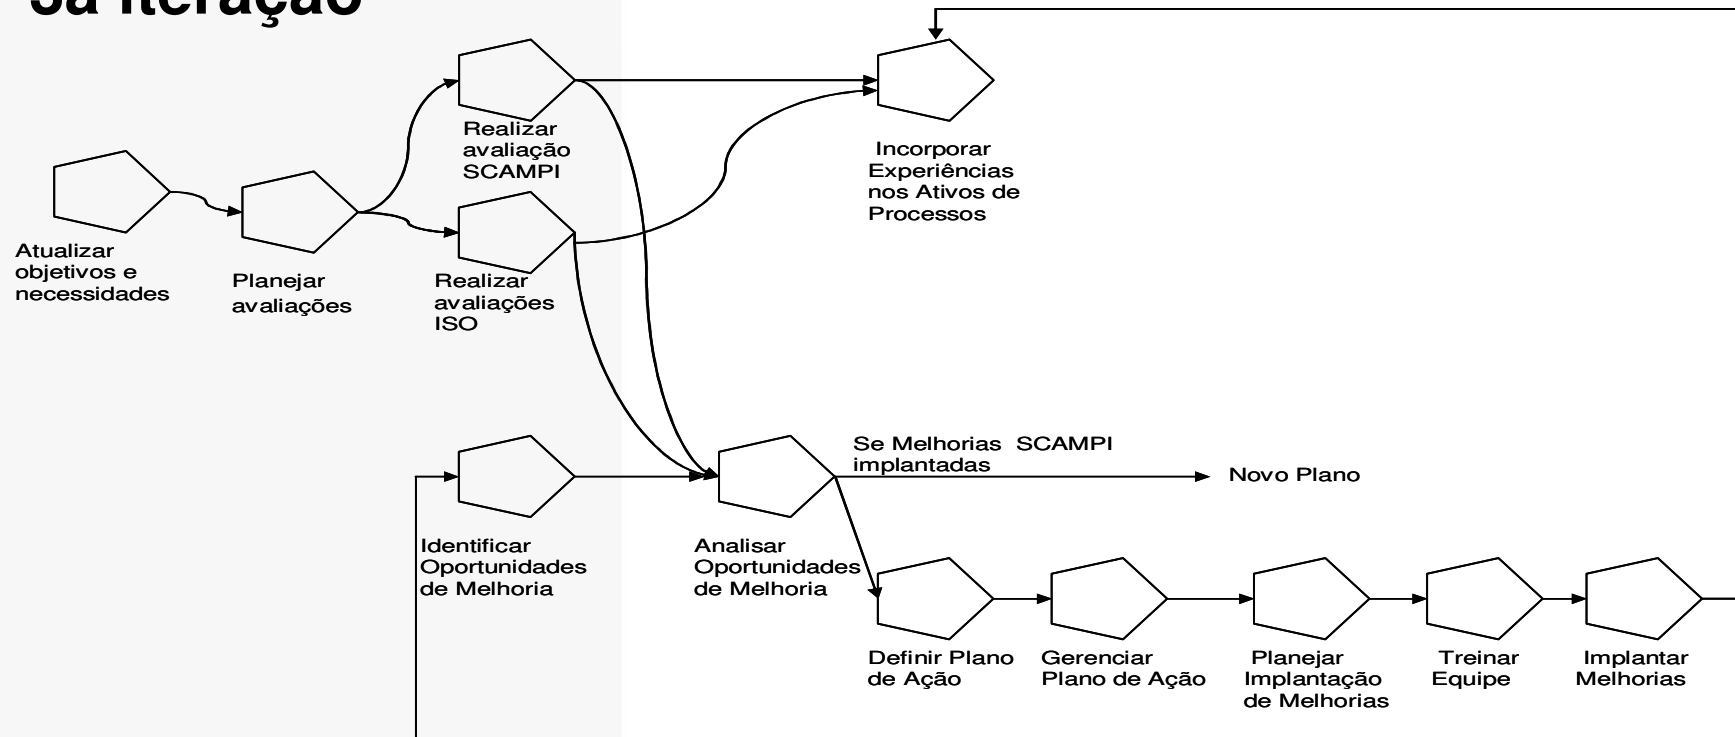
3a iteração

Realizar avaliação SCAMPI

Incorporar Experiências nos Ativos de Processos

Atualizar objetivos e necessidades

Planejar avaliações

Realizar avaliações ISO

Se Melhorias SCAMPI implantadas

Novo Plano

Identificar Oportunidades de Melhoria

Analisar Oportunidades de Melhoria

Definir Plano de Ação

Gerenciar Plano de Ação

Planejar Implantação de Melhorias

Treinar Equipe

Implantar Melhorias